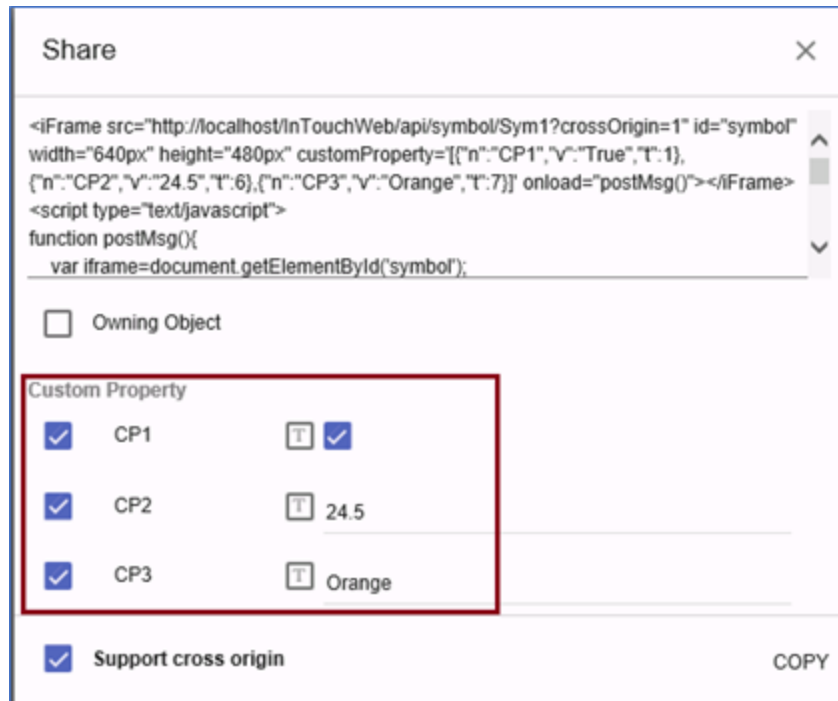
Share

×

<iFrame src="http://localhost/InTouchWeb/api/symbol/Sym1?crossOrigin=1" id="symbol" width="640px" height="480px" customProperty='[{"n":"CP1","v":"True","t":1}, {"n":"CP2","v":"24.5","t":6},{"n":"CP3","v":"Orange","t":7}]' onload="postMsg()"></iFrame>
<script type="text/javascript">
function postMsg(){
var iframe=document.getElementById('symbol');

Owning Object

Custom Property

CP1 T

CP2 T 24.5

CP3 T Orange

Support cross origin

COPY